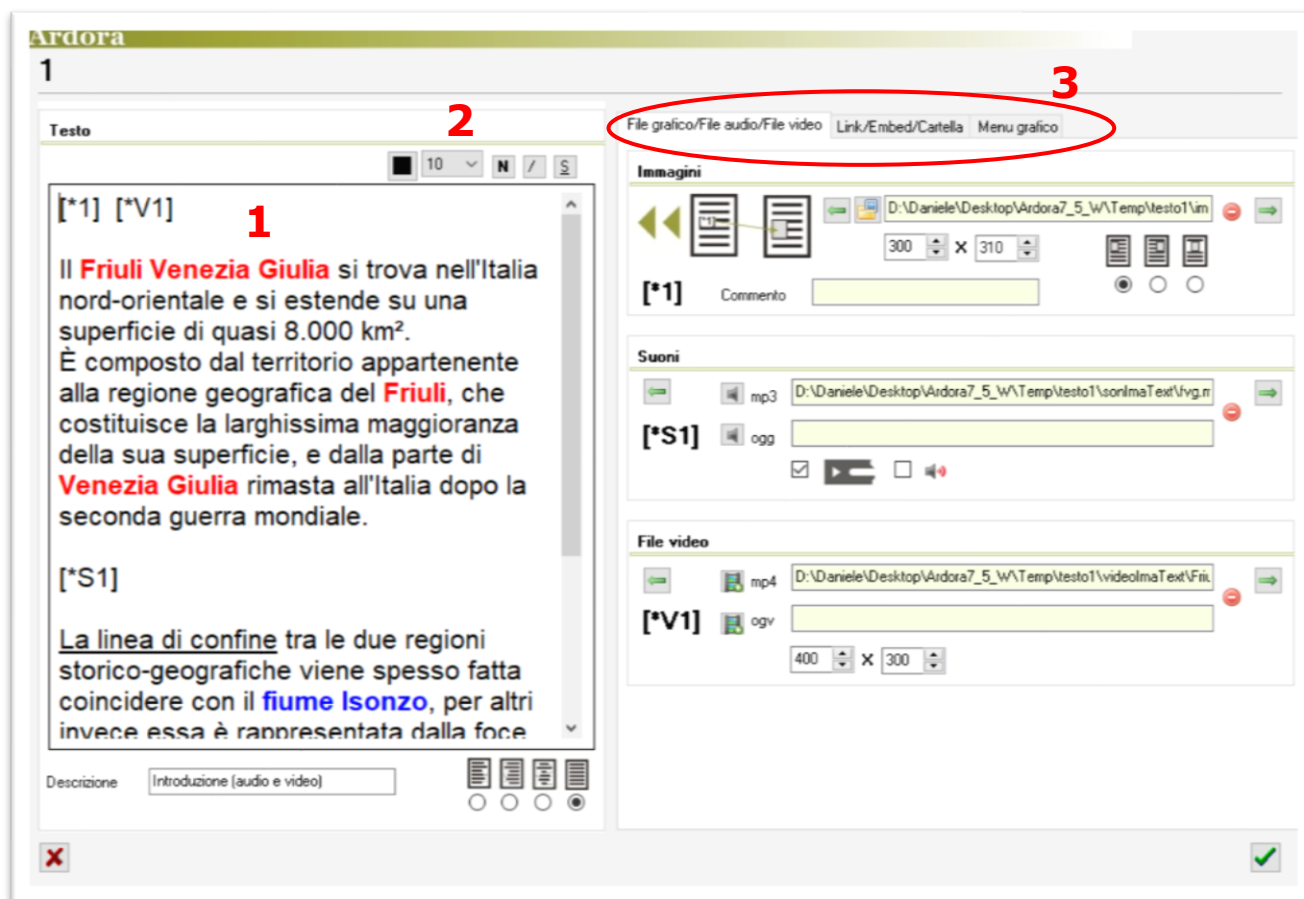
Ardora

1

Testo

2

10 N / S

[*1] [*V1]

1

Il Friuli Venezia Giulia si trova nell'Italia nord-orientale e si estende su una superficie di quasi 8.000 km².
È composto dal territorio appartenente alla regione geografica del Friuli, che costituisce la larghissima maggioranza della sua superficie, e dalla parte di Venezia Giulia rimasta all'Italia dopo la seconda guerra mondiale.

[*S1]

La linea di confine tra le due regioni storico-geografiche viene spesso fatta coincidere con il fiume Isonzo, per altri invece essa è rappresentata dalla foce

Descrizione Introduzione (audio e video)

3

File grafico/File audio/File video | Link/Embed/Cartella | Menu grafico

Immagini

D:\Daniele\Desktop\Ardora7_5_W\Temp\testo1\im

300 x 310

[*1] Commento

Suoni

mp3 D:\Daniele\Desktop\Ardora7_5_W\Temp\testo1\sonImaText\fvg.m

[*S1] ogg

File video

mp4 D:\Daniele\Desktop\Ardora7_5_W\Temp\testo1\videoImaText\Friu

[*V1] ogv

400 x 300